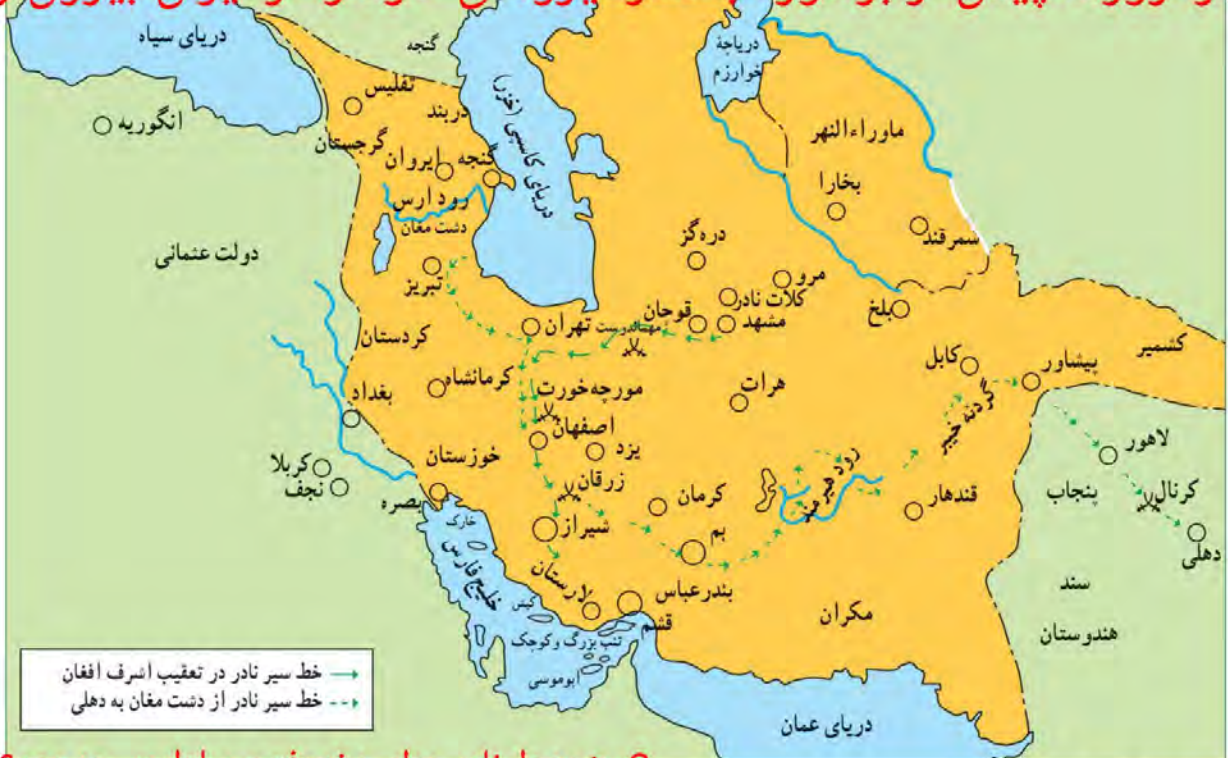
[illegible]

دریای سیاه
گنجه
دریاچه خوارزم
تفلیس
دربند
انگوریه
گرجستان
ماوراءالنهر
ایروان
گنجه
دریای کاسپین (خزر)
بخارا
رود ارس
دشت مغان
سمرقند
دولت عثمانی
دره گز
مرو
تبریز
کلات نادر
قوچان
بلخ
مهماندوست
تهران
مشهد
کردستان
کشمیر
کابل
پیشاور
کرمانشاه
بغداد
مورچه‌خورت
هرات
تنگه خیبر
اصفهان
لاهور
یزد
خوزستان
کربلا
زرقان
رود هیرمند
نجف
کرمان
قندهار
پنجاب
کرنال
بصره
خارک
شیراز
بم
دهلی
خلیج فارس
لارستان
کیش
بندرعباس
سند
قشم
تنب بزرگ و کوچک
مکران
هندوستان
ابوموسی
خط سیر نادر در تعقیب اشرف افغان
خط سیر نادر از دشت مغان به دهلی
دریای عمان

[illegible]